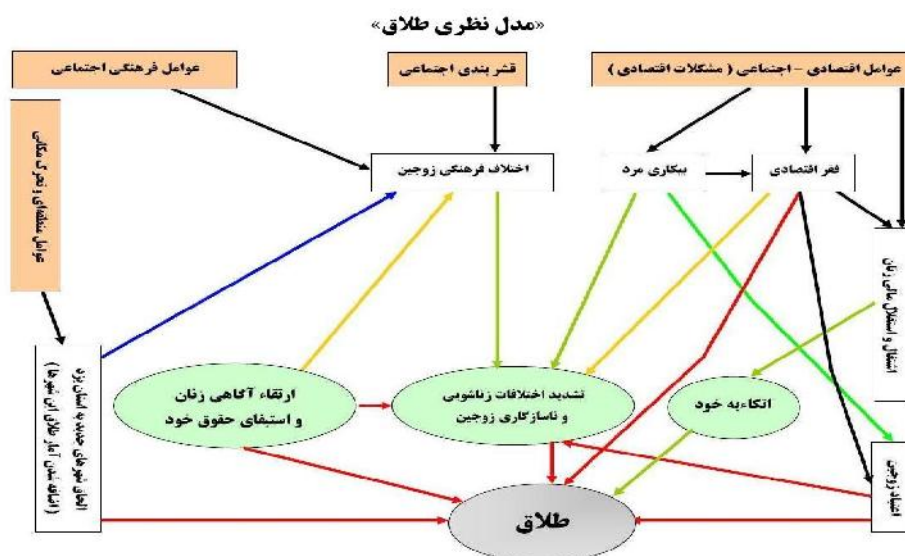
«مدل نظری طلاق»

عوامل فرهنگی اجتماعی

قشر بندی اجتماعی

عوامل اقتصادی - اجتماعی ( مشکلات اقتصادی )

عوامل منطقه ای و تحرک مکانی

اختلاف فرهنگی زوجین

بیکاری مرد

فقر اقتصادی

اشتغال و استقلال مالی زنان

الگوی شهرهای جدید و اسکان یافته (دامنه شدن آمار طلاق در شهرها)

ارتقاء آگاهی زنان و استیفای حقوق خود

تشدید اختلافات زناشویی و ناسازگاری زوجین

اتکاء به خود

اعتیاد زوجین

طلاق